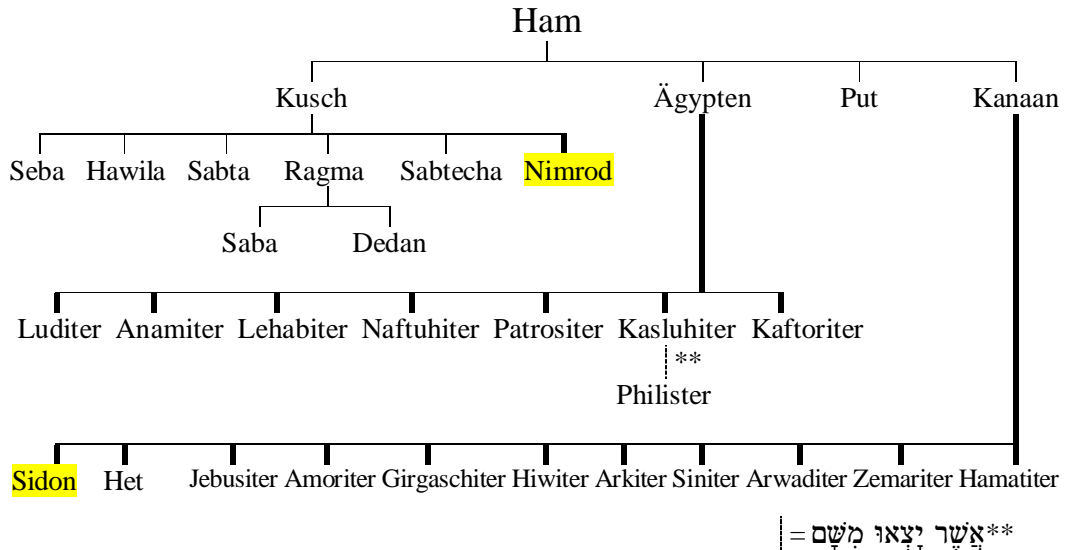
Ham

Kusch Ägypten Put Kanaan

Seba Hawila Sabta Ragma Sabtecha Nimrod

Saba Dedan

Luditer Anamiter Lehabiter Naftuhiter Patrositer Kasluhiter Kaftoriter

**

Philister

Sidon Het Jebusiter Amoriter Girgaschiter Hiwiter Arkiter Siniter Arwaditer Zemariter Hamatiter

**אֲשֶׁר יָצְאוּ מִשָּׁם =